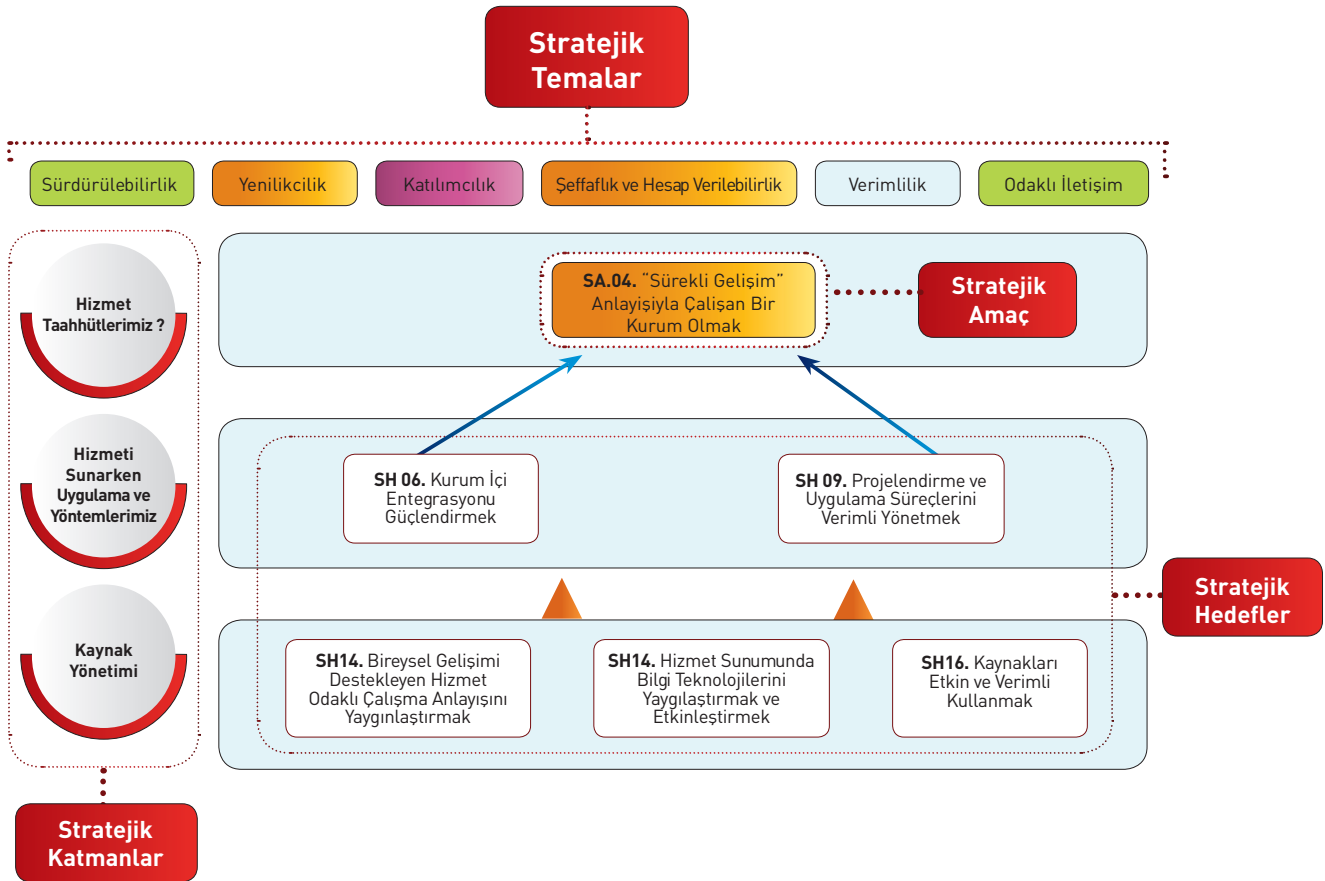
Stratejik Temalar

Sürdürülebilirlik

Yenilikcilik

Katılımcılık

Şeffaflık ve Hesap Verilebilirlik

Verimlilik

Odaklı İletişim

Hizmet Taahhütlerimiz ?

Hizmeti Sunarken Uygulama ve Yöntemlerimiz

Kaynak Yönetimi

SA.04. "Sürekli Gelişim" Anlayışıyla Çalışan Bir Kurum Olmak

Stratejik Amaç

SH 06. Kurum İçi Entegrasyonu Güçlendirmek

SH 09. Projelendirme ve Uygulama Süreçlerini Verimli Yönetmek

Stratejik Hedefler

SH14. Bireysel Gelişimi Destekleyen Hizmet Odaklı Çalışma Anlayışını Yaygınlaştırmak

SH14. Hizmet Sunumunda Bilgi Teknolojilerini Yaygılaştırmak ve Etkinleştirmek

SH16. Kaynakları Etkin ve Verimli Kullanmak

Stratejik Katmanlar